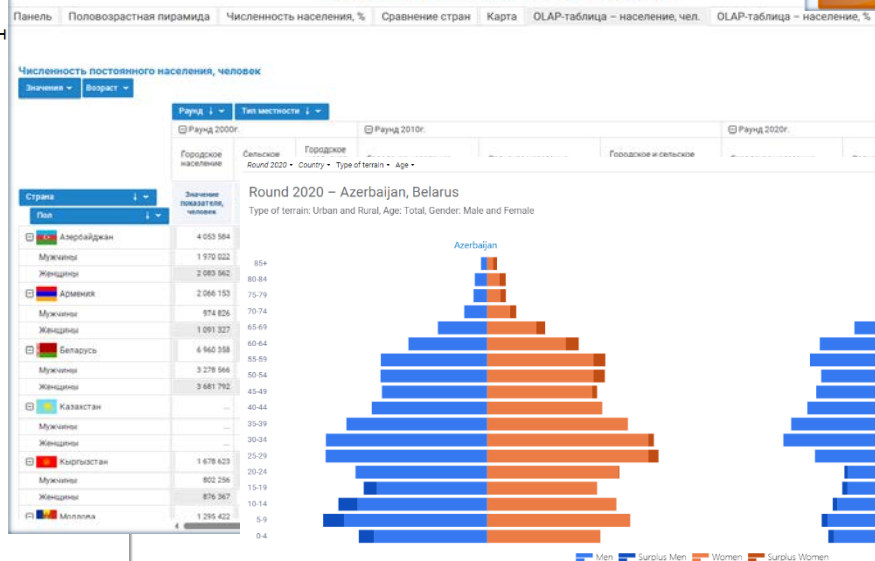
Панель | Половозрастная пирамида | Численность населения, % | Сравнение стран | Карта | OLAP-таблица – население, чел. | OLAP-таблица – население, %

Численность постоянного населения, человек

Значения ▾ | Возраст ▾

Раунд ↓ ▾ | Тип местности ↓ ▾

⊟ Раунд 2000г. | ⊟ Раунд 2010г. | ⊟ Раунд 2020г.

Городское население | Сельское | Городское | Городское и сельское

Страна ↓ ▾
Пол ↓ ▾

Значение показателя, человек

| | |
|---|---|
| ⊟ Азербайджан | 4 053 584 |
| Мужчины | 1 970 022 |
| Женщины | 2 083 562 |
| ⊟ Армения | 2 066 153 |
| Мужчины | 974 826 |
| Женщины | 1 091 327 |
| ⊟ Беларусь | 6 960 358 |
| Мужчины | 3 278 566 |
| Женщины | 3 681 792 |
| ⊟ Казахстан | ... |
| Мужчины | ... |
| Женщины | ... |
| ⊟ Кыргызстан | 1 678 623 |
| Мужчины | 802 256 |
| Женщины | 876 367 |
| ⊟ Молдова | 1 295 422 |

Round 2020 ▾ | Country ▾ | Type of terrain ▾ | Age ▾

Round 2020 – Azerbaijan, Belarus

Type of terrain: Urban and Rural, Age: Total, Gender: Male and Female

Azerbaijan

85+
80-84
75-79
70-74
65-69
60-64
55-59
50-54
45-49
40-44
35-39
30-34
25-29
20-24
15-19
10-14
5-9
0-4

Men | Surplus Men | Women | Surplus Women